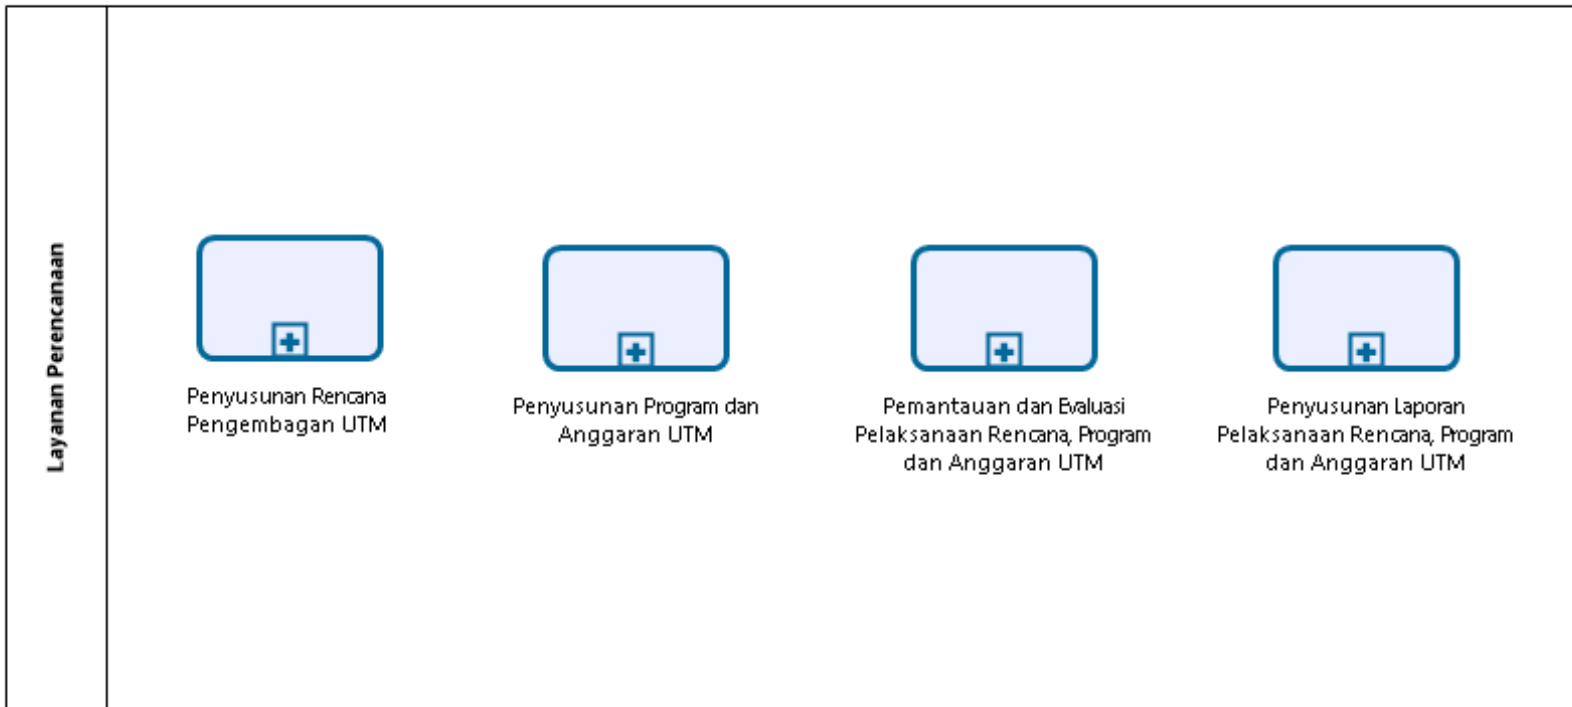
Layanan Perencanaan

Penyusunan Rencana Pengembagan UTM

Penyusunan Program dan Anggaran UTM

Pemantauan dan Evaluasi Pelaksanaan Rencana, Program dan Anggaran UTM

Penyusunan Laporan Pelaksanaan Rencana, Program dan Anggaran UTM